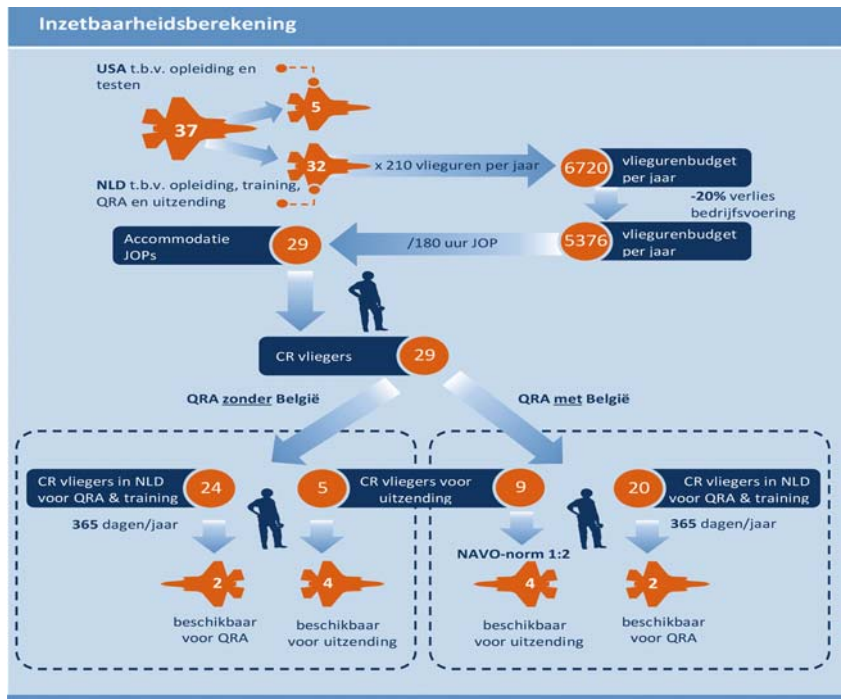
Inzetbaarheidsberekening

USA t.b.v. opleiding en testen

37

5

32

x 210 vlieguren per jaar

6720

vliegurenbudget per jaar

NLD t.b.v. opleiding, training, QRA en uitzending

-20% verlies bedrijfsvoering

Accommodatie JOPs

29

/180 uur JOP

5376

vliegurenbudget per jaar

CR vliegers

29

QRA zonder België

QRA met België

CR vliegers in NLD voor QRA & training

24

5

CR vliegers voor uitzending

9

20

CR vliegers in NLD voor QRA & training

365 dagen/jaar

NAVO-norm 1:2

365 dagen/jaar

2

4

4

2

beschikbaar voor QRA

beschikbaar voor uitzending

beschikbaar voor uitzending

beschikbaar voor QRA